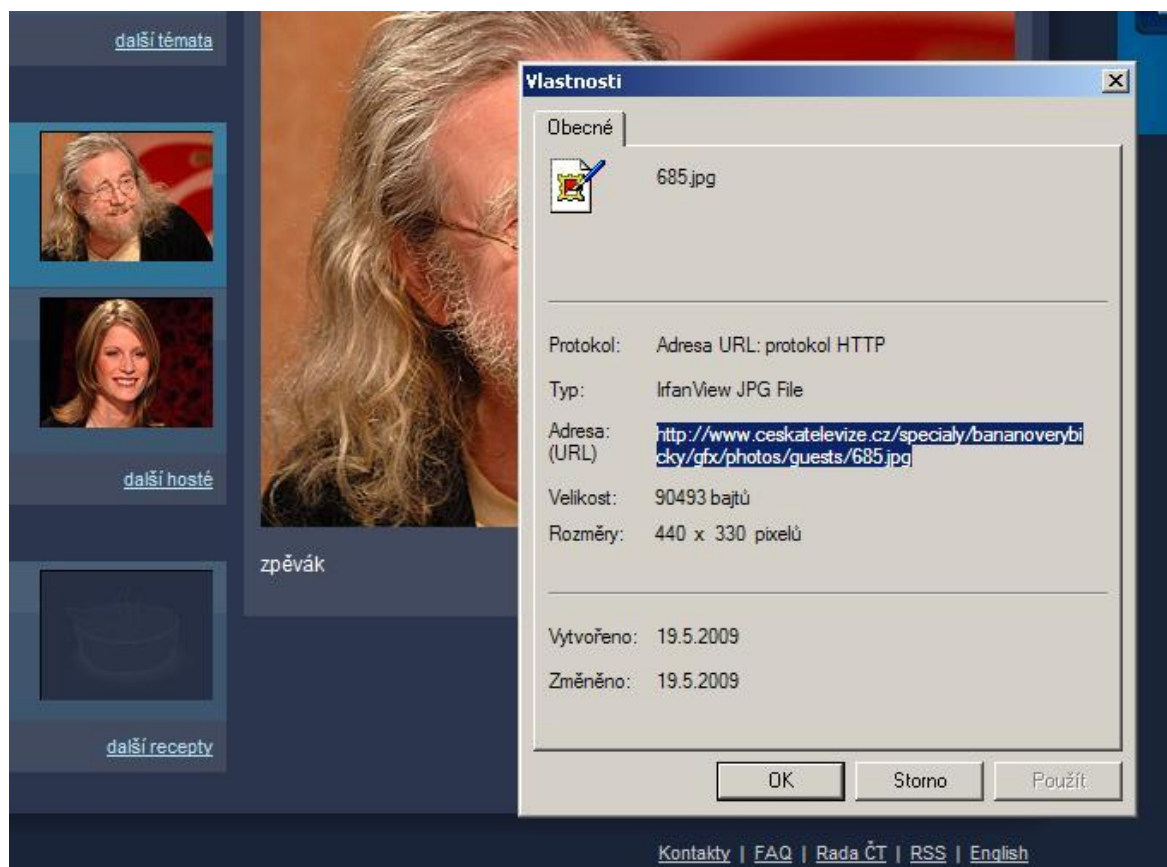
další témata

další hosté

další recepty

zpěvák

Vlastnosti

Obecné

685.jpg

Protokol: Adresa URL: protokol HTTP

Typ: IrfanView JPG File

Adresa: (URL) http://www.ceskatelevize.cz/specialy/bananoverybicky/gfx/photos/guests/685.jpg

Velikost: 90493 bajtů

Rozměry: 440 x 330 pixelů

Vytvořeno: 19.5.2009

Změněno: 19.5.2009

OK Storno Použít

Kontakty | FAQ | Rada ČT | RSS | English